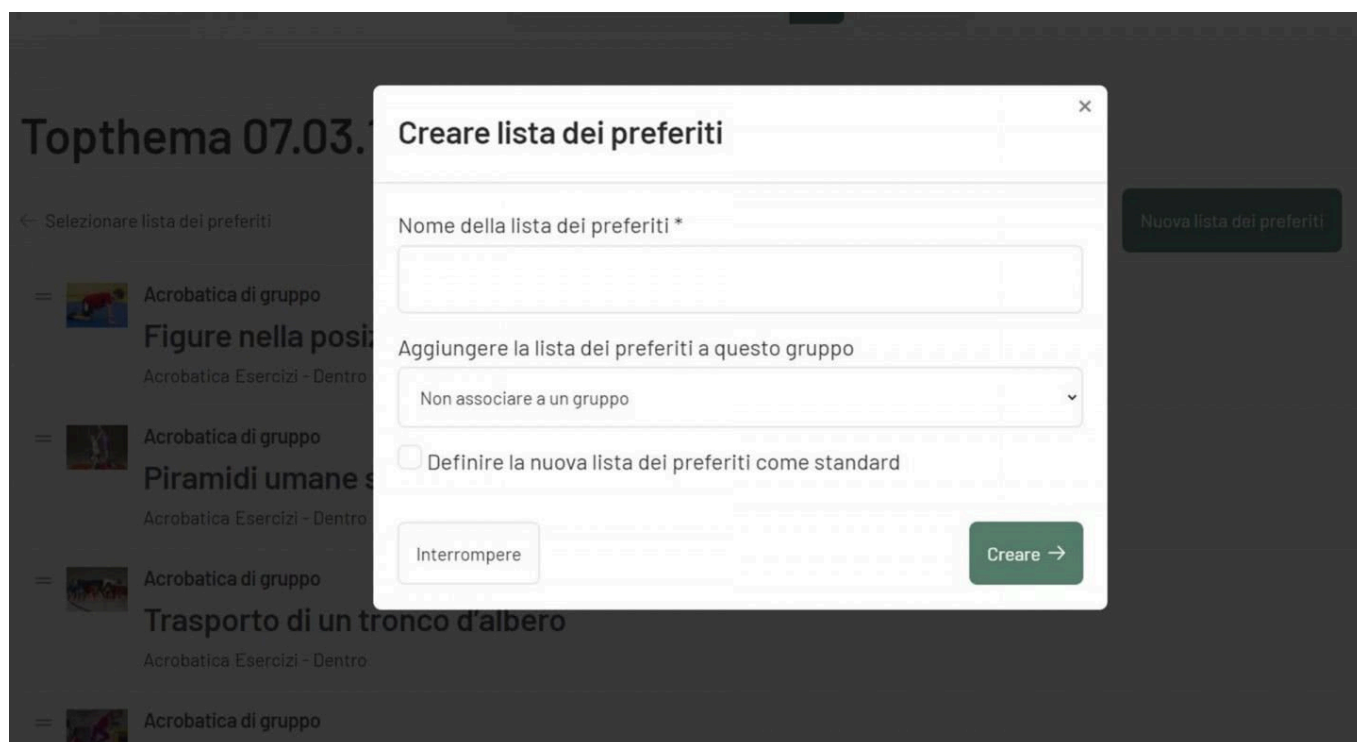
Topthema 07.03.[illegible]

← Selezionare lista dei preferiti

Nuova lista dei preferiti

Acrobatica di gruppo
Figure nella posi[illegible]
Acrobatica Esercizi - Dentro

Acrobatica di gruppo
Piramidi umane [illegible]
Acrobatica Esercizi - Dentro

Acrobatica di gruppo
Trasporto di un tronco d'albero
Acrobatica Esercizi - Dentro

Acrobatica di gruppo

Creare lista dei preferiti

×

Nome della lista dei preferiti *

Aggiungere la lista dei preferiti a questo gruppo

Non associare a un gruppo

Definire la nuova lista dei preferiti come standard

Interrompere

Creare →